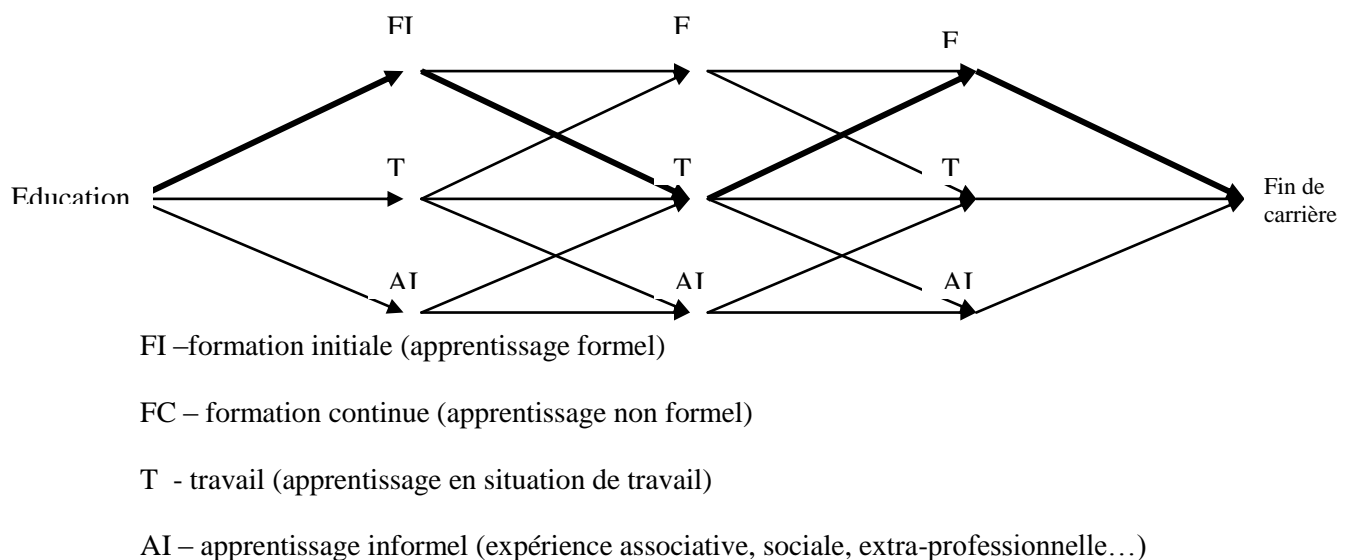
FI F F

Education T T T Fin de carrière

AI AI AI

FI –formation initiale (apprentissage formel)

FC – formation continue (apprentissage non formel)

T - travail (apprentissage en situation de travail)

AI – apprentissage informel (expérience associative, sociale, extra-professionnelle…)